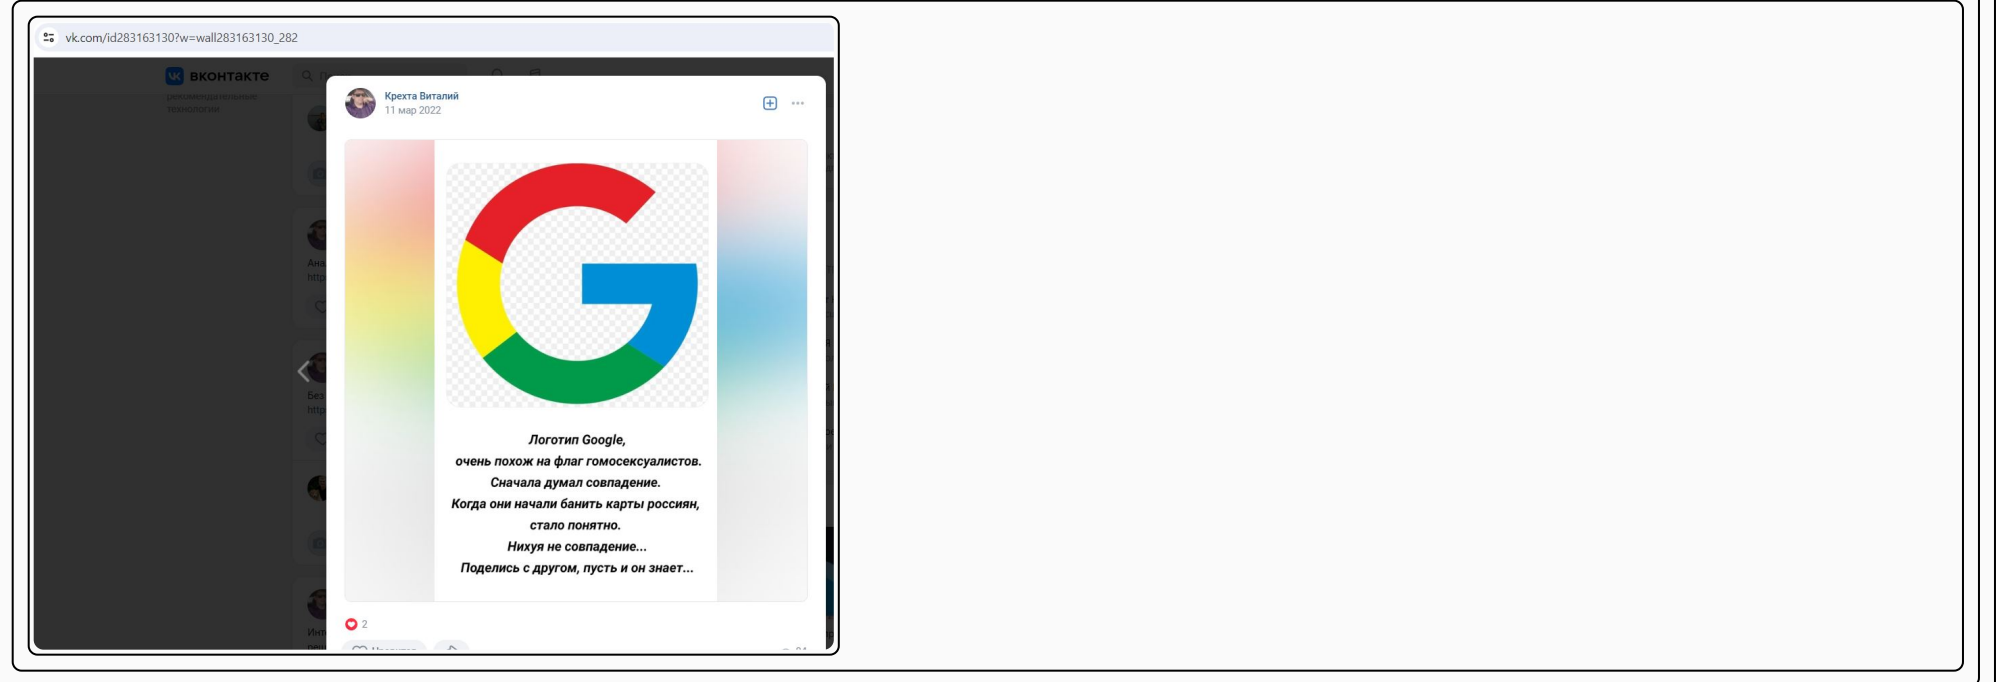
vk.com/id283163130?w=wall283163130_282

ВКОНТАКТЕ

рекомендательные технологии

Ана
http

Без
http

Инт

Крехта Виталий
11 мар 2022

Логотип Google,
очень похож на флаг гомосексуалистов.
Сначала думал совпадение.
Когда они начали банить карты россиян,
стало понятно.
Нихуя не совпадение...
Поделись с другом, пусть и он знает...

2

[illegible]